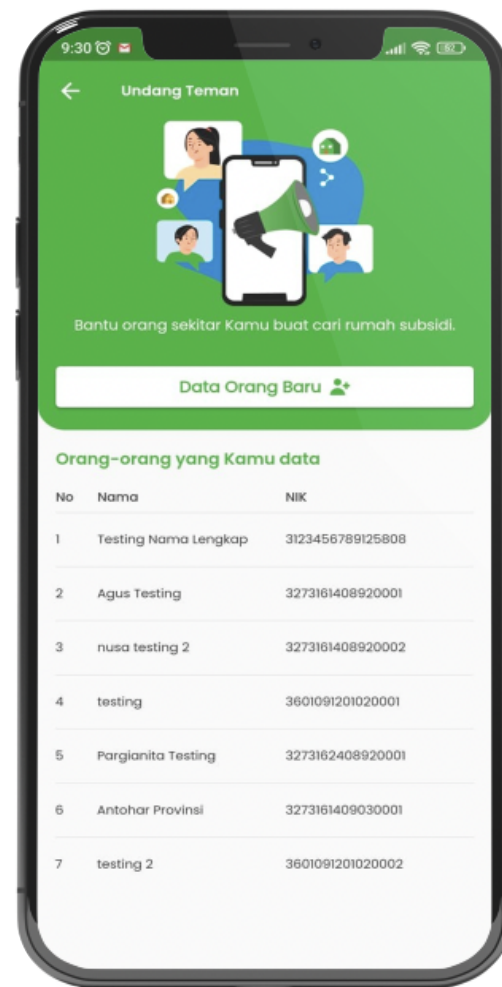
9:30

Undang Teman

Bantu orang sekitar Kamu buat cari rumah subsidi.

Data Orang Baru

Orang-orang yang Kamu data

| No | Nama | NIK |
|---|---|---|
| 1 | Testing Nama Lengkap | 3123456789125808 |
| 2 | Agus Testing | 3273161408920001 |
| 3 | nusa testing 2 | 3273161408920002 |
| 4 | testing | 3601091201020001 |
| 5 | Pargianita Testing | 3273162408920001 |
| 6 | Antohar Provinsi | 3273161409030001 |
| 7 | testing 2 | 3601091201020002 |